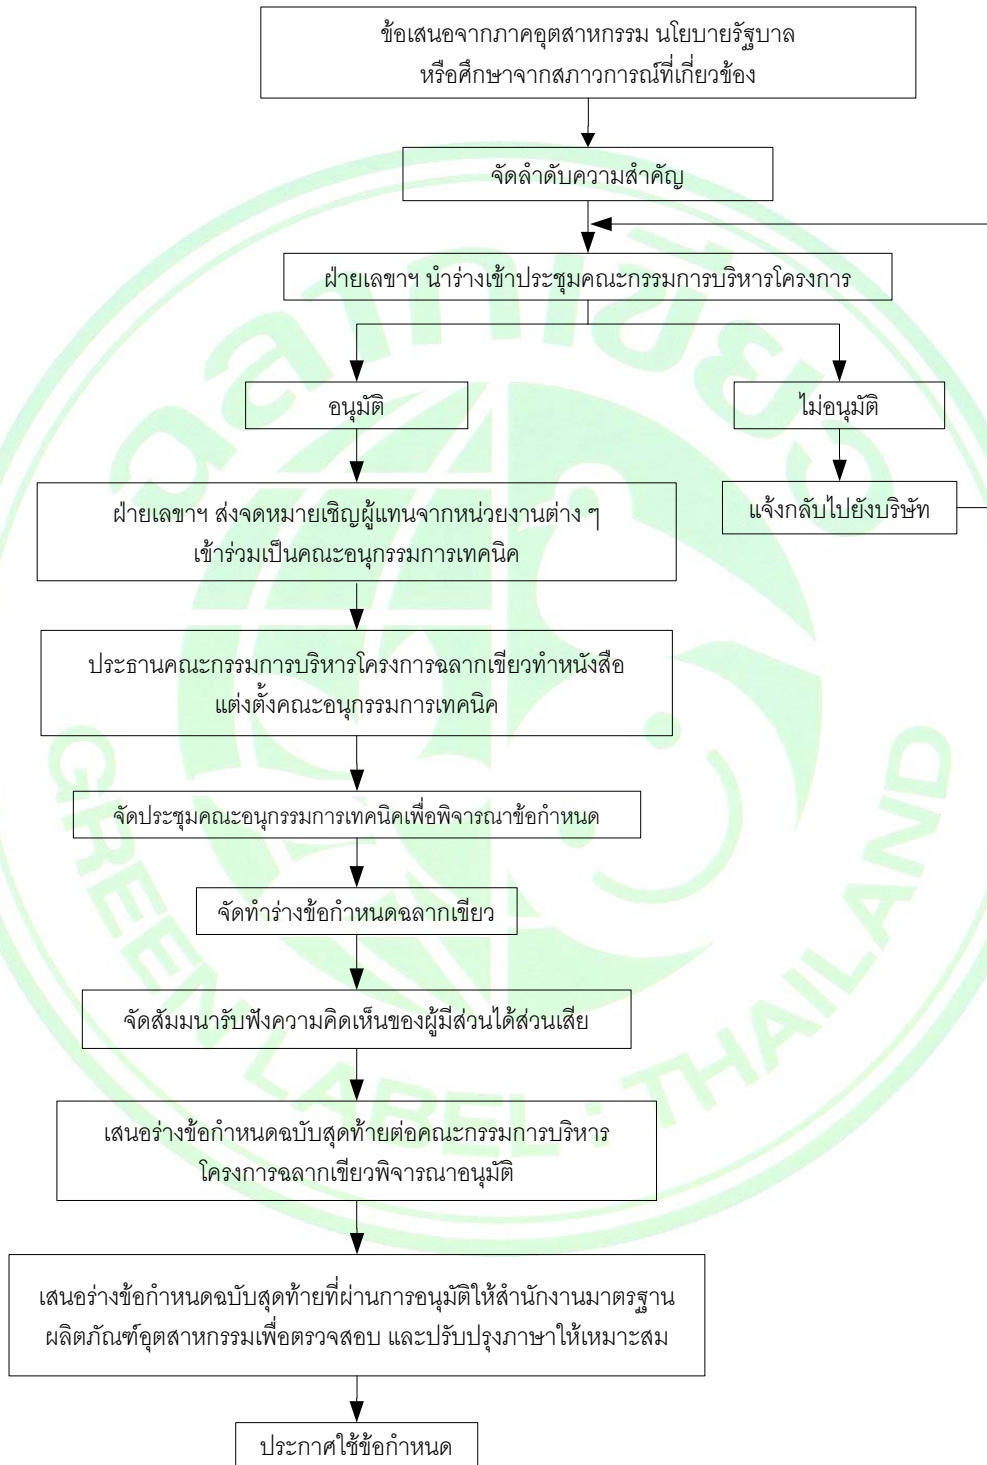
ข้อเสนอจากภาคอุตสาหกรรม นโยบายรัฐบาล หรือศึกษาจากสภาวการณ์ที่เกี่ยวข้อง

จัดลำดับความสำคัญ

ฝ่ายเลขาฯ นำร่างเข้าประชุมคณะกรรมการบริหารโครงการ

อนุมัติ

ไม่อนุมัติ

แจ้งกลับไปยังบริษัท

ฝ่ายเลขาฯ ส่งจดหมายเชิญผู้แทนจากหน่วยงานต่าง ๆ เข้าร่วมเป็นคณะอนุกรรมการเทคนิค

ประธานคณะกรรมการบริหารโครงการฉลากเขียวทำหนังสือแต่งตั้งคณะอนุกรรมการเทคนิค

จัดประชุมคณะอนุกรรมการเทคนิคเพื่อพิจารณาข้อกำหนด

จัดทำร่างข้อกำหนดฉลากเขียว

จัดสัมมนารับฟังความคิดเห็นของผู้มีส่วนได้ส่วนเสีย

เสนอร่างข้อกำหนดฉบับสุดท้ายต่อคณะกรรมการบริหารโครงการฉลากเขียวพิจารณาอนุมัติ

เสนอร่างข้อกำหนดฉบับสุดท้ายที่ผ่านการอนุมัติให้สำนักงานมาตรฐานผลิตภัณฑ์อุตสาหกรรมเพื่อตรวจสอบ และปรับปรุงภาษาให้เหมาะสม

ประกาศใช้ข้อกำหนด

GREEN LABEL : THAILAND